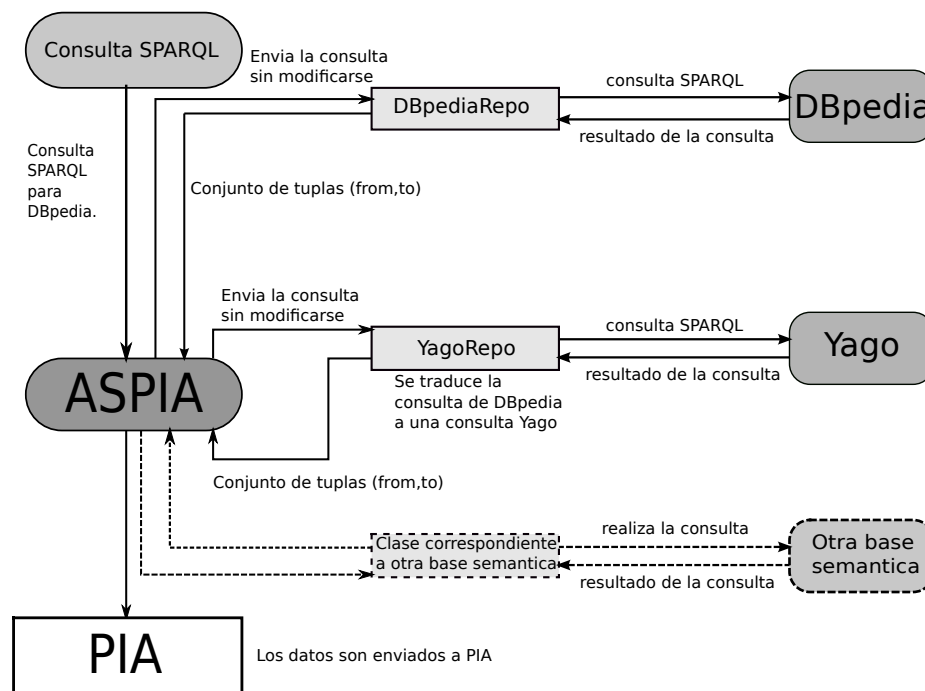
Consulta SPARQL

Envia la consulta sin modificarse

DBpediaRepo

consulta SPARQL

DBpedia

resultado de la consulta

Consulta SPARQL para DBpedia.

Conjunto de tuplas (from,to)

Envia la consulta sin modificarse

YagoRepo

consulta SPARQL

Yago

resultado de la consulta

ASPIA

Se traduce la consulta de DBpedia a una consulta Yago

Conjunto de tuplas (from,to)

Clase correspondiente a otra base semantica

realiza la consulta

Otra base semantica

resultado de la consulta

PIA

Los datos son enviados a PIA